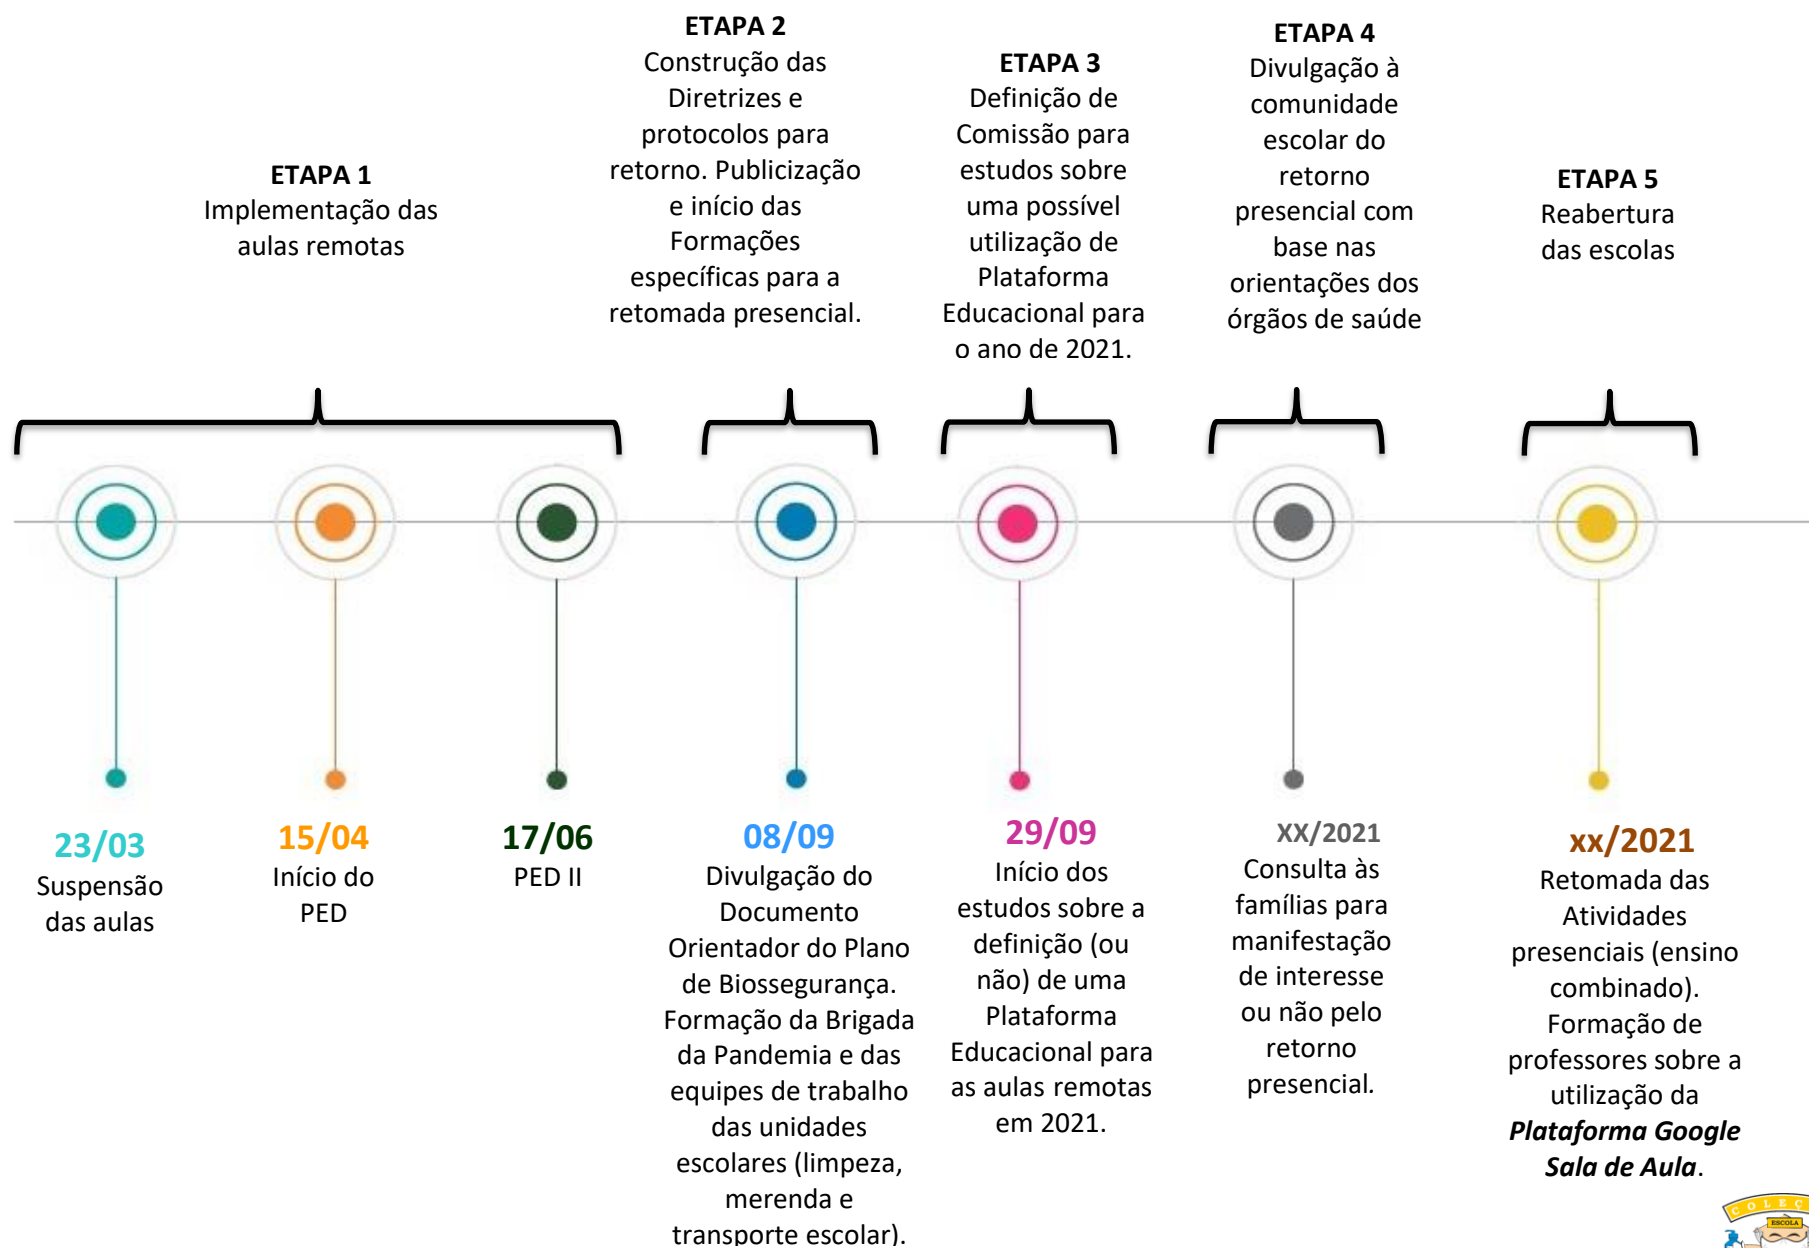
ETAPA 1
Implementação das aulas remotas

ETAPA 2
Construção das Diretrizes e protocolos para retorno. Publicização e início das Formações específicas para a retomada presencial.

ETAPA 3
Definição de Comissão para estudos sobre uma possível utilização de Plataforma Educacional para o ano de 2021.

ETAPA 4
Divulgação à comunidade escolar do retorno presencial com base nas orientações dos órgãos de saúde

ETAPA 5
Reabertura das escolas

23/03
Suspensão das aulas

15/04
Início do PED

17/06
PED II

08/09
Divulgação do Documento Orientador do Plano de Biossegurança. Formação da Brigada da Pandemia e das equipes de trabalho das unidades escolares (limpeza, merenda e transporte escolar).

29/09
Início dos estudos sobre a definição (ou não) de uma Plataforma Educacional para as aulas remotas em 2021.

XX/2021
Consulta às famílias para manifestação de interesse ou não pelo retorno presencial.

xx/2021
Retomada das Atividades presenciais (ensino combinado). Formação de professores sobre a utilização da ***Plataforma Google Sala de Aula***.

COLEG ESCOLA